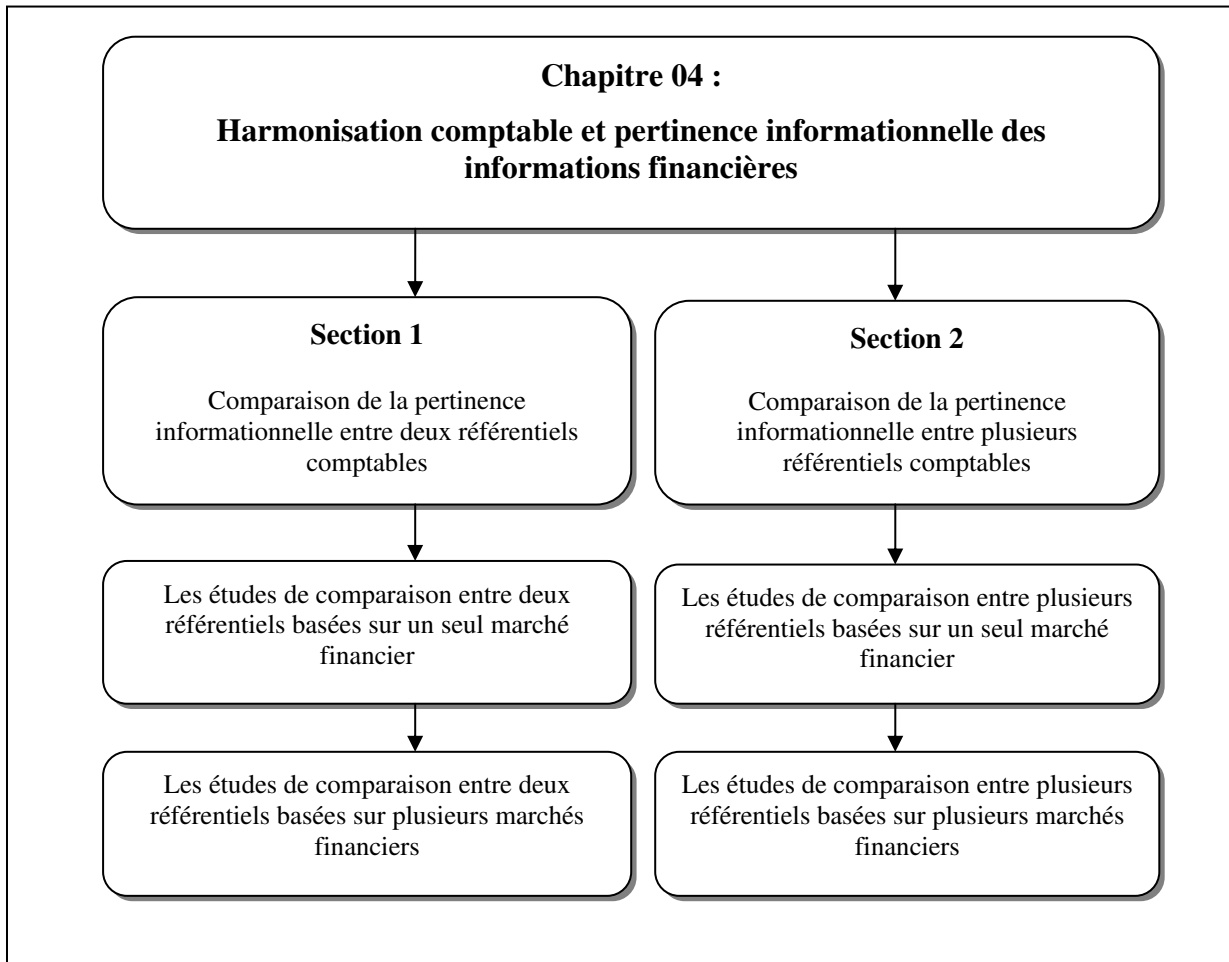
Chapitre 04 :

Harmonisation comptable et pertinence informationnelle des informations financières

Section 1

Comparaison de la pertinence informationnelle entre deux référentiels comptables

Les études de comparaison entre deux référentiels basées sur un seul marché financier

Les études de comparaison entre deux référentiels basées sur plusieurs marchés financiers

Section 2

Comparaison de la pertinence informationnelle entre plusieurs référentiels comptables

Les études de comparaison entre plusieurs référentiels basées sur un seul marché financier

Les études de comparaison entre plusieurs référentiels basées sur plusieurs marchés financiers